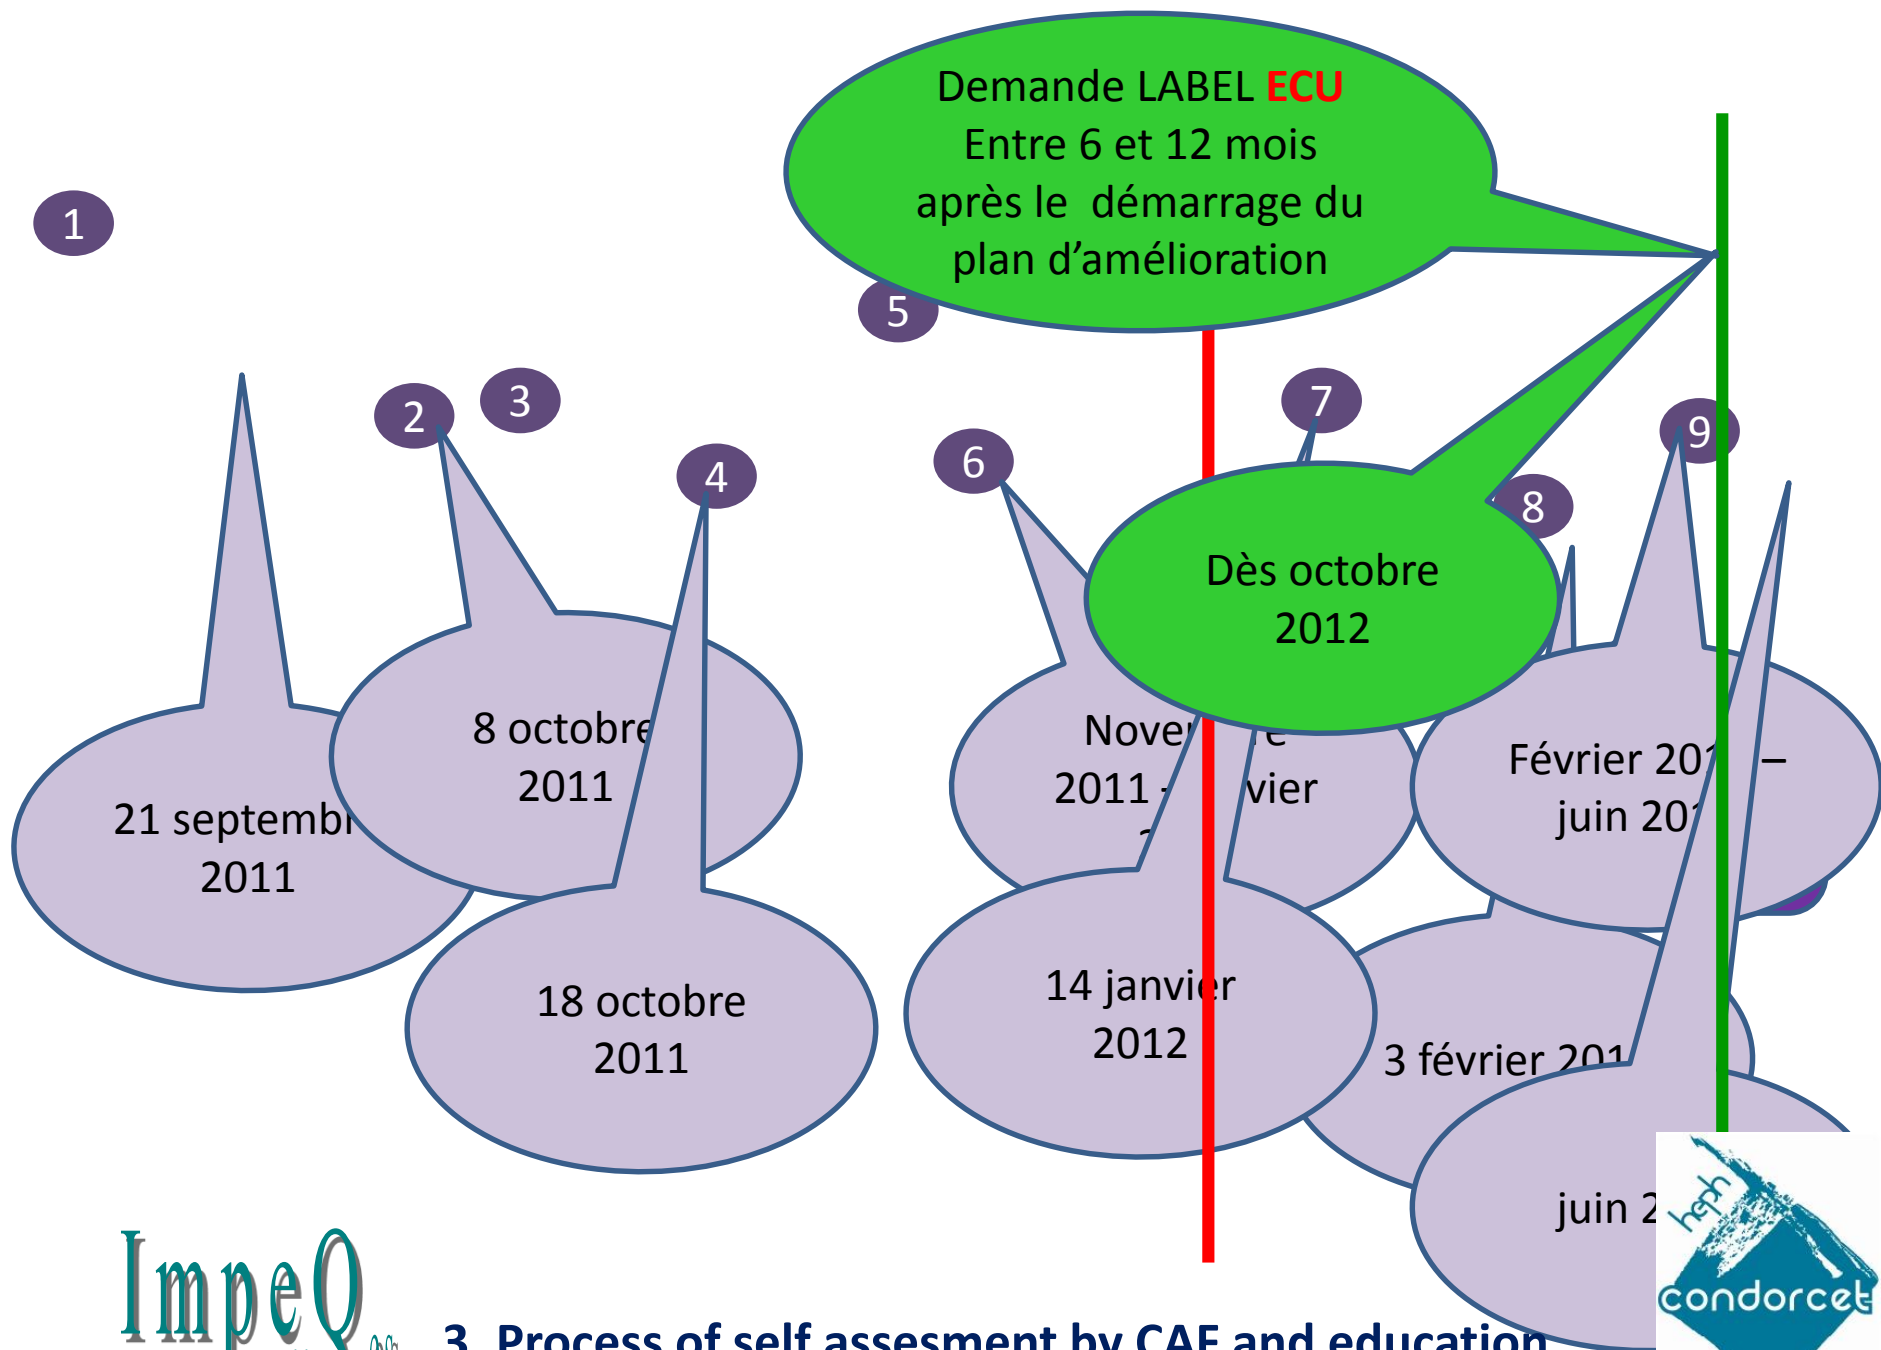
Demande LABEL ECU
Entre 6 et 12 mois après le démarrage du plan d'amélioration

1

5

2

3

7

9

4

6

8

Dès octobre 2012

21 septembr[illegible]
2011

8 octobre
2011

18 octobre
2011

Nove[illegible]
2011 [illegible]vier

14 janvier
2012

Février 20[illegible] –
juin 20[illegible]

3 février 201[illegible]

juin 2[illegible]

ImpeQ

3. Process of self assesment by CAF and education

heph condorcet